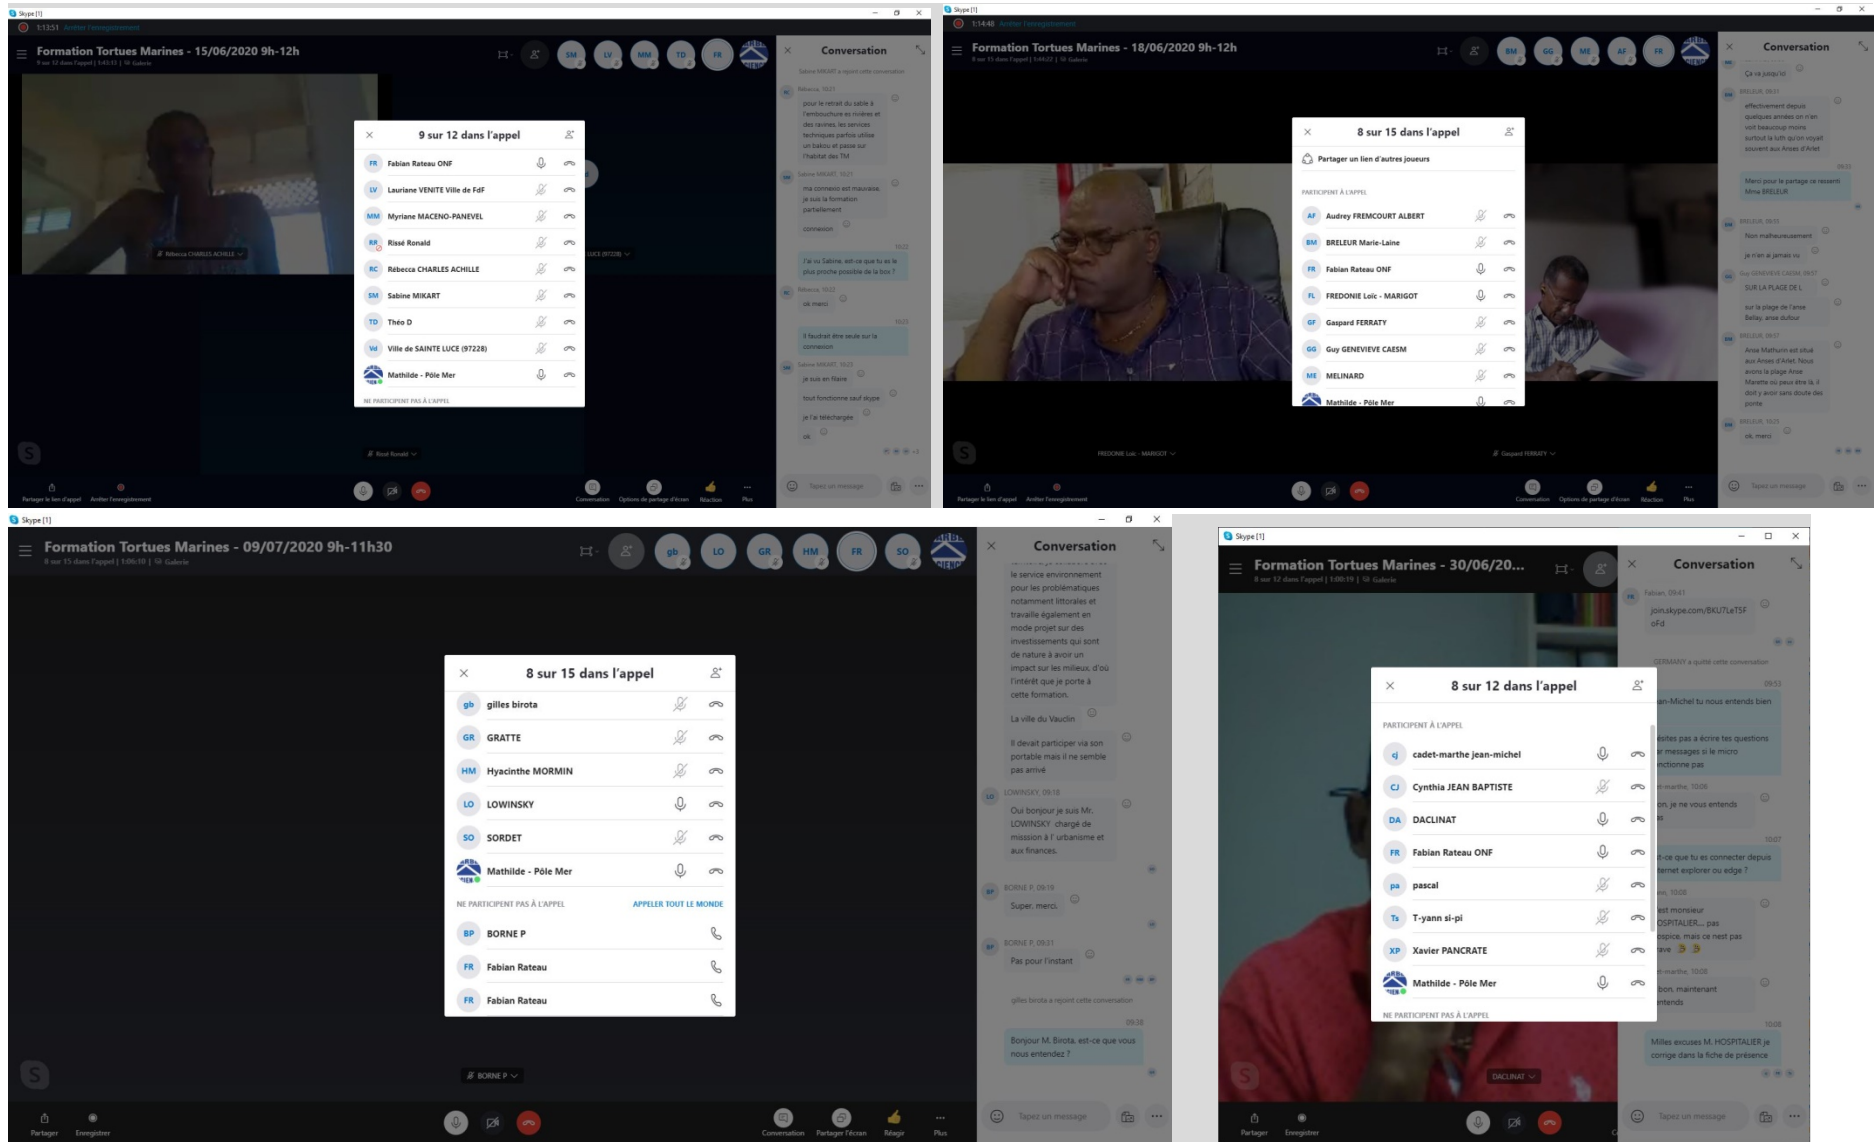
Skype [1]

1:13:51 Arrêter l'enregistrement

Formation Tortues Marines - 15/06/2020 9h-12h

SM LV MM TD FR

Conversation

9 sur 12 dans l'appel

| | |
|---|---|
| FR | Fabian Rateau ONF |
| LV | Lauriane VENITE Ville de FdF |
| MM | Myriane MACENO-PANEVEL |
| RR | Rissé Ronald |
| RC | Rébecca CHARLES ACHILLE |
| SM | Sabine MIKART |
| TD | Théo D |
| Vd | Ville de SAINTE LUCE (97228) |
| | Mathilde - Pôle Mer |

NE PARTICIPENT PAS À L'APPEL

pour le retrait du sable à l'embouchure es rivières et des ravines, les services techniques parfois utilise un bakou et passe sur l'habitat des TM

ma connexio est mauvaise, je suis la formation partiellement

connexion

J'ai vu Sabine, est-ce que tu es le plus proche possible de la box ?

ok merci

Il faudrait être seule sur la connexion

je suis en filaire

tout fonctionne sauf skype

je l'ai téléchargée

ok

Tapez un message

Partager le lien d'appel Arrêter l'enregistrement Conversation Options de partage d'écran Réaction Plus

Skype [1]

1:14:48 Arrêter l'enregistrement

Formation Tortues Marines - 18/06/2020 9h-12h

BM GG ME AF FR

Conversation

8 sur 15 dans l'appel

Partager un lien d'autres joueurs

PARTICIPANT À L'APPEL

| | |
|---|---|
| AF | Audrey FREMCOURT ALBERT |
| BM | BRELEUR Marie-Laine |
| FR | Fabian Rateau ONF |
| FL | FREDONIE Loïc - MARIGOT |
| GF | Gaspard FERRATY |
| GG | Guy GENEVIEVE CAESM |
| ME | MELINARD |
| | Mathilde - Pôle Mer |

Ça va jusqu'ici

effectivement depuis quelques années on n'en voit beaucoup moins surtout la luth qu'on voyait souvent aux Anses d'Arlet

Merci pour le partage ce ressenti Mme BRELEUR

Non malheureusement

je n'en ai jamais vu

SUR LA PLAGE DE L

sur la plage de l'anse Bellay, anse dufour

Anse Mathurin est situé aux Anses d'Arlet. Nous avons la plage Anse Marette ou peut être là, il doit y avoir sans doute des ponte

ok, merci

FREDONIE Loïc - MARIGOT

Gaspard FERRATY

Tapez un message

Partager le lien d'appel Arrêter l'enregistrement Conversation Options de partage d'écran Réaction Plus

Skype [1]

Formation Tortues Marines - 09/07/2020 9h-11h30

8 sur 15 dans l'appel | 1:06:10 | Galerie

gb LO GR HM FR SO

Conversation

8 sur 15 dans l'appel

| | |
|---|---|
| gb | gilles birota |
| GR | GRATTE |
| HM | Hyacinthe MORMIN |
| LO | LOWINSKY |
| SO | SORDET |
| | Mathilde - Pôle Mer |

NE PARTICIPENT PAS À L'APPEL APPELER TOUT LE MONDE

| | |
|---|---|
| BP | BORNE P |
| FR | Fabian Rateau |
| FR | Fabian Rateau |

le service environnement pour les problématiques notamment littorales et travaille également en mode projet sur des investissements qui sont de nature à avoir un impact sur les milieux, d'où l'intérêt que je porte à cette formation.

La ville du Vauclin

Il devait participer via son portable mais il ne semble pas arrivé

LOWINSKY, 09:18

Oui bonjour je suis Mr. LOWINSKY chargé de mission à l' urbanisme et aux finances.

BORNE P, 09:19

Super, merci.

BORNE P, 09:31

Pas pour l'instant

gilles birota a rejoint cette conversation

09:38

Bonjour M. Birota, est-ce que vous nous entendez ?

BORNE P

Tapez un message

Partager Enregistrer Conversation Partager l'écran Réagir Plus

Skype [1]

Formation Tortues Marines - 30/06/20...

8 sur 12 dans l'appel | 1:00:19 | Galerie

Conversation

8 sur 12 dans l'appel

PARTICIPANT À L'APPEL

| | |
|---|---|
| cj | cadet-marthe jean-michel |
| CJ | Cynthia JEAN BAPTISTE |
| DA | DACLINAT |
| FR | Fabian Rateau ONF |
| pa | pascal |
| Ts | T-yann si-pi |
| XP | Xavier PANCRATE |
| | Mathilde - Pôle Mer |

NE PARTICIPENT PAS À L'APPEL

Fabian, 09:41

join.skype.com/BKU7LeTSFoFd

GERMANY a quitté cette conversation

an-Michel tu nous entends bien

ésites pas a écrire tes questions r messages si le micro nctionne pas

on, je ne vous entends s

t-ce que tu es connecter depuis ternet explorer ou edge ?

est monsieur OSPITALIER... pas ospice, mais ce nest pas ave

bon, maintenant ntends

Milles excuses M. HOSPITALIER je corrige dans la fiche de présence

DACLINAT

Tapez un message

Partager Enregistrer